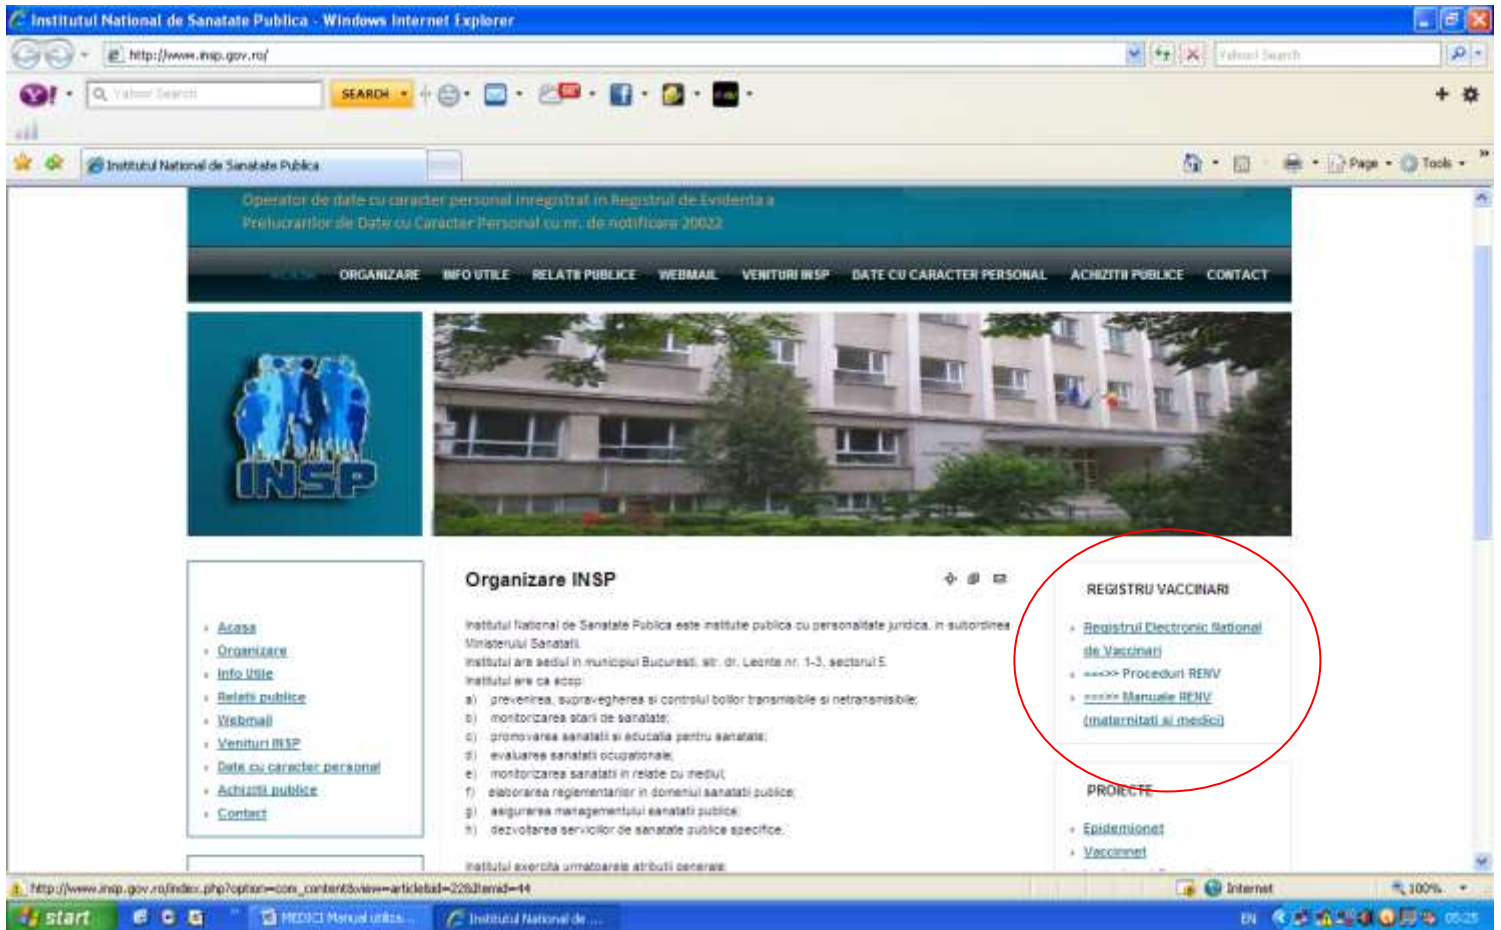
Institutul National de Sanatate Publica - Windows Internet Explorer

http://www.insp.gov.ro/

Yahoo! Search

SEARCH

Institutul National de Sanatate Publica

Page Tools

Operator de date cu caracter personal inregistrat in Registrul de Evidenta a Prelucrarilor de Date cu Caracter Personal cu nr. de notificare 20022

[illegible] ORGANIZARE INFO UTILE RELATII PUBLICE WEBMAIL VENITURI INSP DATE CU CARACTER PERSONAL ACHIZITII PUBLICE CONTACT

INSP

- Acasa
- Organizare
- Info Utile
- Relatii publice
- Webmail
- Venituri INSP
- Date cu caracter personal
- Achizitii publice
- Contact

Organizare INSP

Institutul National de Sanatate Publica este institutie publica cu personalitate juridica, in subordinea Ministerului Sanatatii.
Institutul are sediul in municipiul Bucuresti, str. dr. Leonte nr. 1-3, sectorul 5.
Institutul are ca scop:
a) prevenirea, supravegherea si controlul bolilor transmisibile si netransmisibile;
b) monitorizarea starii de sanatate;
c) promovarea sanatatii si educatia pentru sanatate;
d) evaluarea sanatatii ocupationale;
e) monitorizarea sanatatii in relatie cu mediul;
f) elaborarea reglementarilor in domeniul sanatatii publice;
g) asigurarea managementului sanatatii publice;
h) dezvoltarea serviciilor de sanatate publica specifice.

Institutul exercita urmatoarele atributii generale:

REGISTRU VACCINARI

- Registrul Electronic National de Vaccinari
- ===>> Proceduri RENV
- ===>> Manuale RENV (maternitati si medici)

PROIECTE

- Epidemionet
- Vaccinnet

http://www.insp.gov.ro/index.php?option=com_content&view=article&id=22&Itemid=44

Internet 100%

start MEDICI Manual utiliz... Institutul National de ... EN 05:25